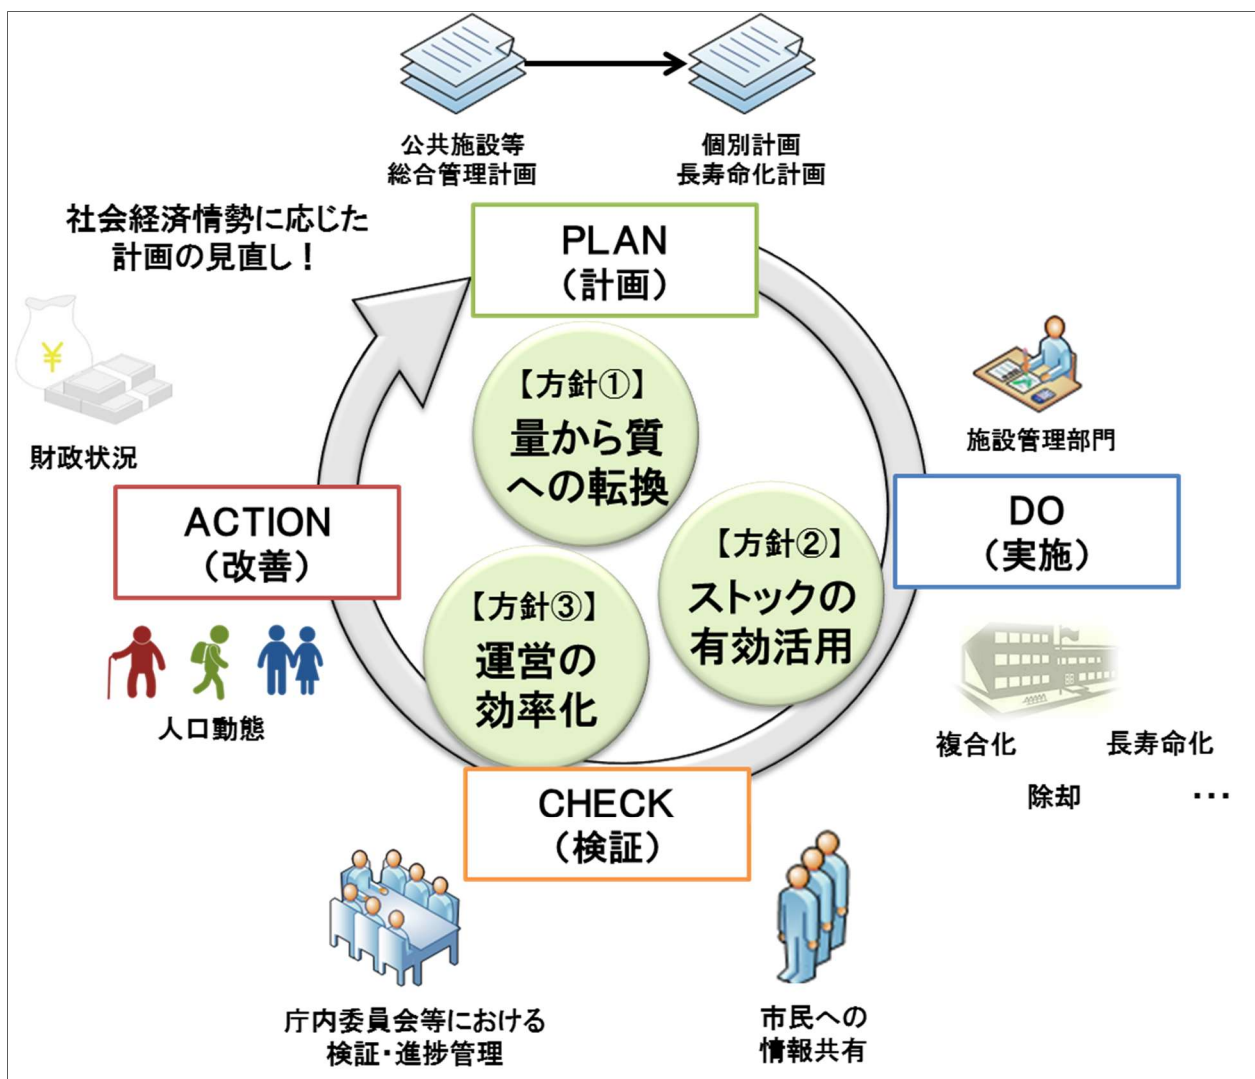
公共施設等
総合管理計画

個別計画
長寿命化計画

社会経済情勢に応じた
計画の見直し！

PLAN
（計画）

¥

財政状況

施設管理部門

【方針①】
量から質
への転換

【方針②】
ストックの
有効活用

【方針③】
運営の
効率化

ACTION
（改善）

DO
（実施）

人口動態

複合化　長寿命化
除却　…

CHECK
（検証）

庁内委員会等における
検証・進捗管理

市民への
情報共有